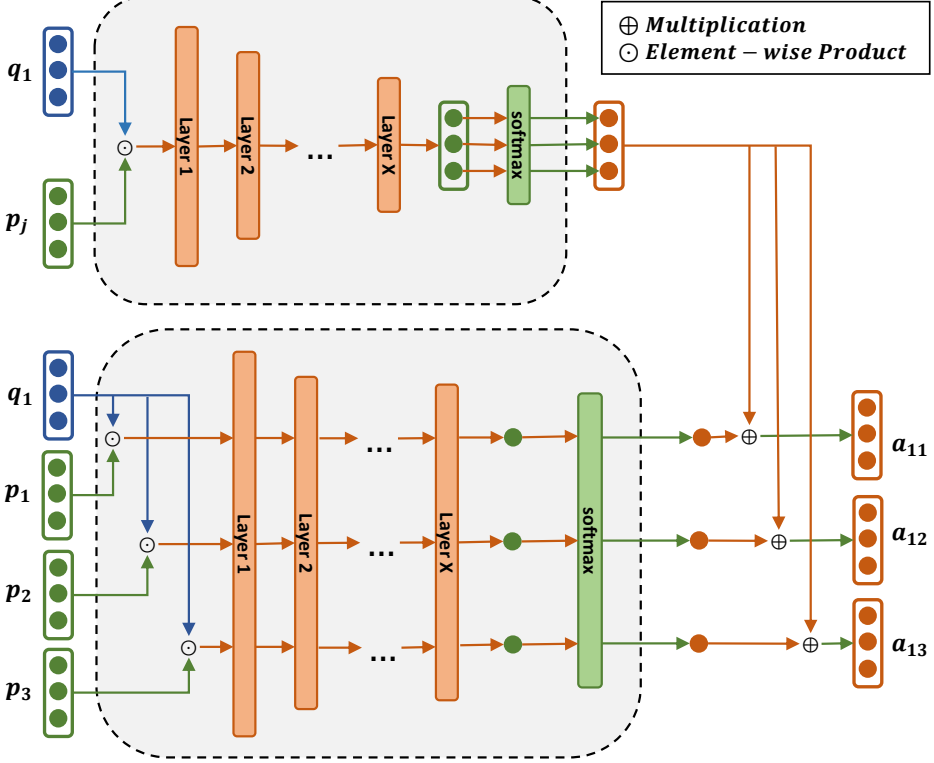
$\oplus$ Multiplication
$\odot$ Element − wise Product

$q_1$

$p_j$

$\odot$

Layer 1

Layer 2

...

Layer X

softmax

$q_1$

$p_1$

$p_2$

$p_3$

$\odot$

$\odot$

$\odot$

Layer 1

Layer 2

...

...

...

Layer X

softmax

$\oplus$

$\oplus$

$\oplus$

$a_{11}$

$a_{12}$

$a_{13}$